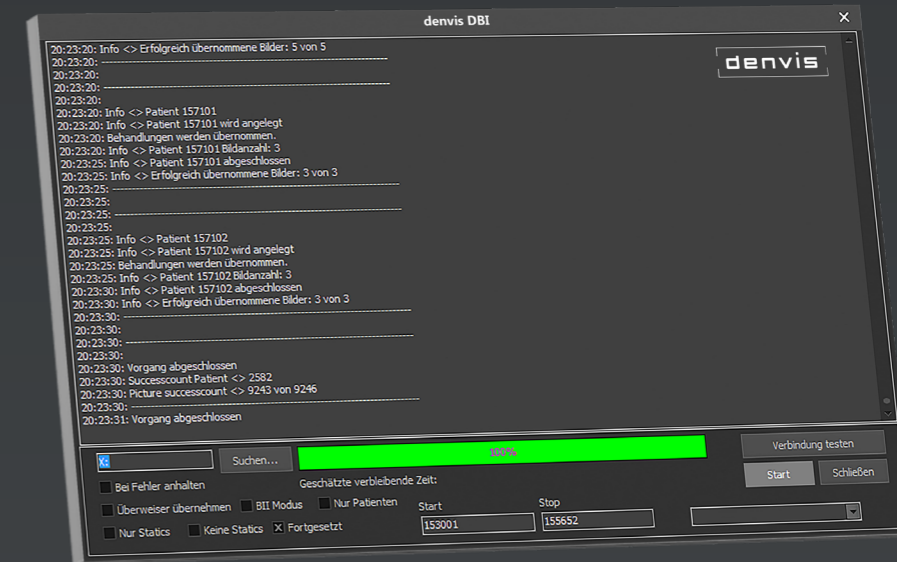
denvis DBI

20:23:20: Info <> Erfolgreich übernommene Bilder: 5 von 5
20:23:20: ----------------------------------------
20:23:20:
20:23:20: ----------------------------------------
20:23:20:
20:23:20: Info <> Patient 157101
20:23:20: Info <> Patient 157101 wird angelegt
20:23:20: Behandlungen werden übernommen.
20:23:20: Info <> Patient 157101 Bildanzahl: 3
20:23:25: Info <> Patient 157101 abgeschlossen
20:23:25: Info <> Erfolgreich übernommene Bilder: 3 von 3
20:23:25: ----------------------------------------
20:23:25:
20:23:25: ----------------------------------------
20:23:25:
20:23:25: Info <> Patient 157102
20:23:25: Info <> Patient 157102 wird angelegt
20:23:25: Behandlungen werden übernommen.
20:23:25: Info <> Patient 157102 Bildanzahl: 3
20:23:30: Info <> Patient 157102 abgeschlossen
20:23:30: Info <> Erfolgreich übernommene Bilder: 3 von 3
20:23:30: ----------------------------------------
20:23:30:
20:23:30: ----------------------------------------
20:23:30:
20:23:30: Vorgang abgeschlossen
20:23:30: Successcount Patient <> 2582
20:23:30: Picture successcount <> 9243 von 9246
20:23:30: ----------------------------------------
20:23:31: Vorgang abgeschlossen

denvis

X:
Suchen...
100%
Verbindung testen
Start
Schließen
Bei Fehler anhalten
Geschätzte verbleibende Zeit:
Überweiser übernehmen
BII Modus
Nur Patienten
Start
153001
Stop
155652
Nur Statics
Keine Statics
X Fortgesetzt